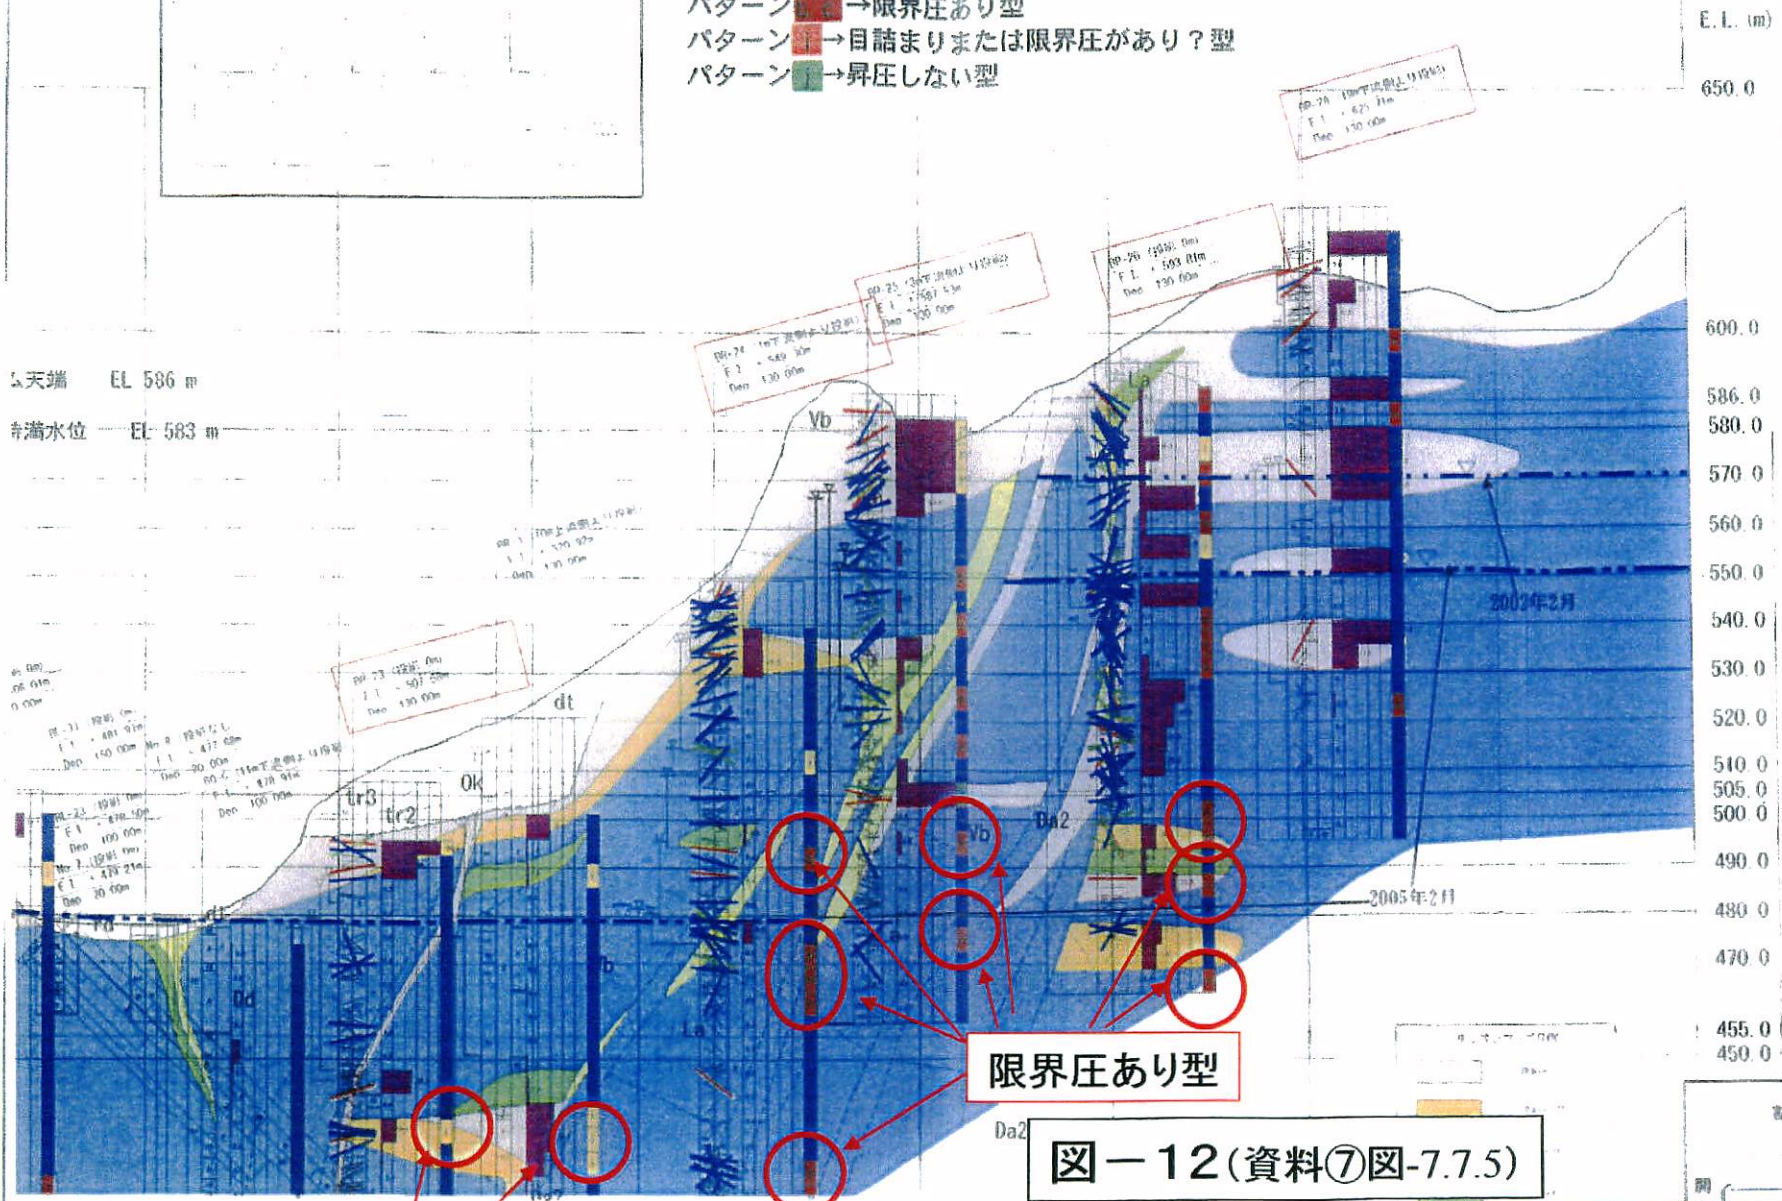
パターン→限界圧あり型
パターン→目詰まりまたは限界圧があり？型
パターン→昇圧しない型

E.L. (m)
650.0
600.0
586.0
580.0
570.0
560.0
550.0
540.0
530.0
520.0
510.0
505.0
500.0
490.0
480.0
470.0
455.0
450.0

ム天端　EL 586 m
常満水位　EL 583 m

Vb
dt
Ok
tr3
tr2
Da2
Vb
Da2
Lo
2002年2月
2005年2月

限界圧あり型

図－12（資料⑦図-7.7.5）